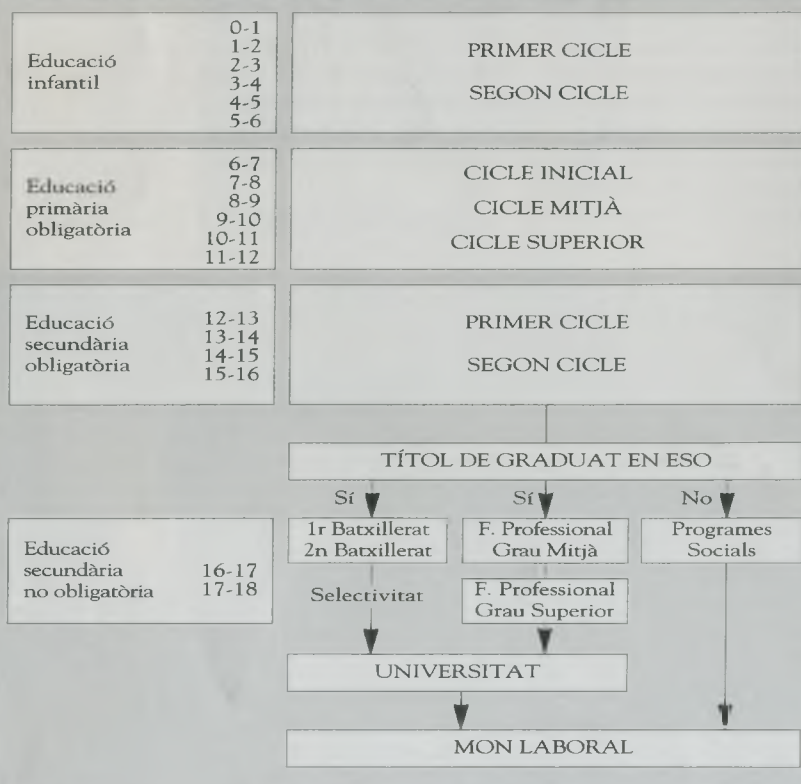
Educació infantil
0-1
1-2
2-3
3-4
4-5
5-6

PRIMER CICLE

SEGON CICLE

Educació primària obligatòria
6-7
7-8
8-9
9-10
10-11
11-12

CICLE INICIAL

CICLE MITJÀ

CICLE SUPERIOR

Educació secundària obligatòria
12-13
13-14
14-15
15-16

PRIMER CICLE

SEGON CICLE

TÍTOL DE GRADUAT EN ESO

Sí

Sí

No

Educació secundària no obligatòria
16-17
17-18

1r Batxillerat
2n Batxillerat

F. Professional Grau Mitjà

Programes Socials

Selectivitat

F. Professional Grau Superior

UNIVERSITAT

MON LABORAL